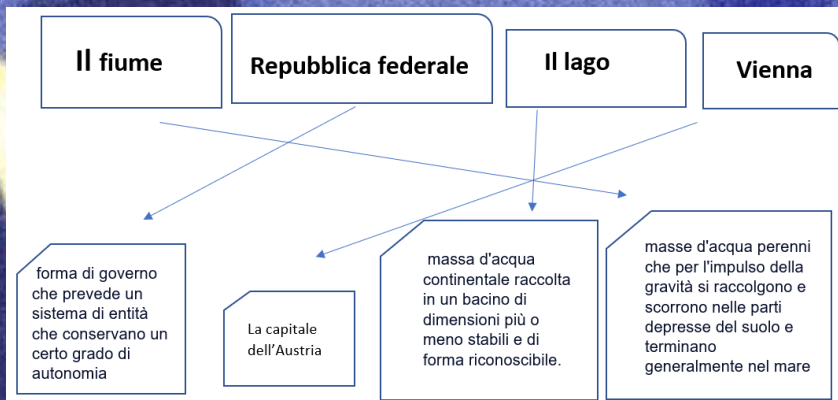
Il fiume

Repubblica federale

Il lago

Vienna

forma di governo che prevede un sistema di entità che conservano un certo grado di autonomia

La capitale dell’Austria

massa d'acqua continentale raccolta in un bacino di dimensioni più o meno stabili e di forma riconoscibile.

masse d'acqua perenni che per l'impulso della gravità si raccolgono e scorrono nelle parti depresse del suolo e terminano generalmente nel mare